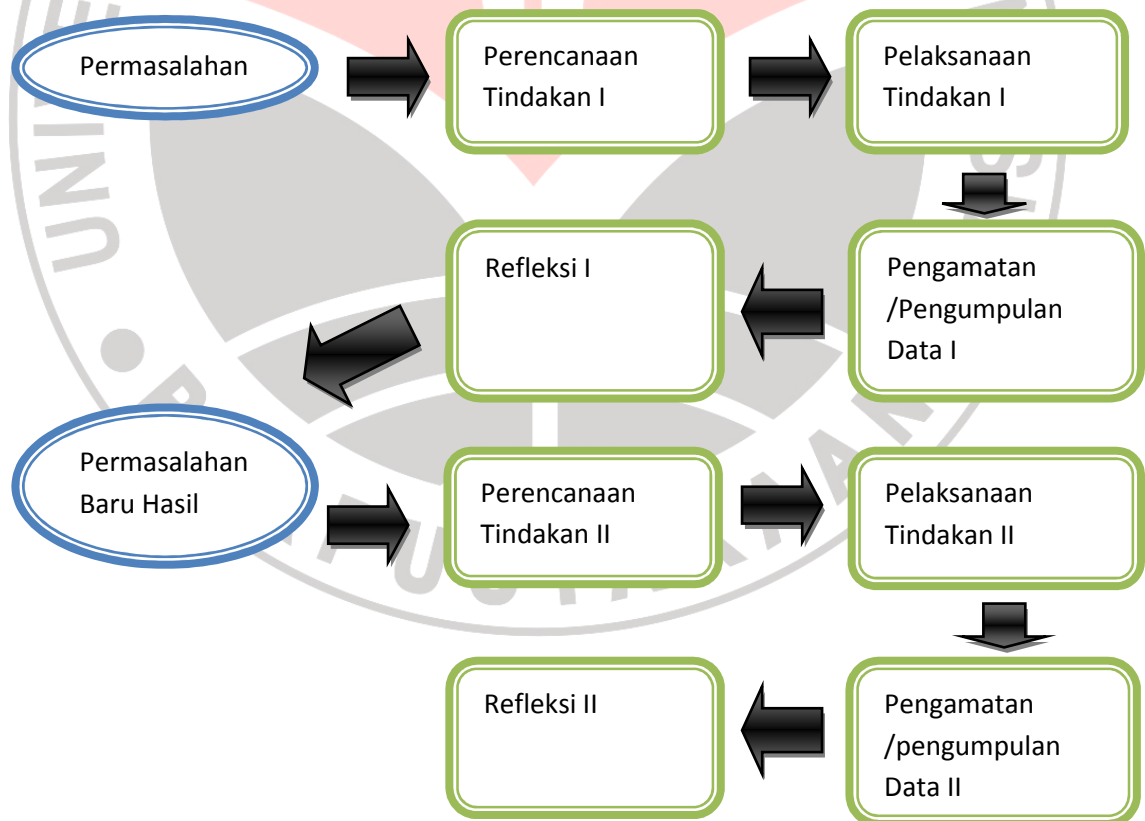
Permasalahan

Perencanaan Tindakan I

Pelaksanaan Tindakan I

Refleksi I

Pengamatan /Pengumpulan Data I

Permasalahan Baru Hasil

Perencanaan Tindakan II

Pelaksanaan Tindakan II

Refleksi II

Pengamatan /pengumpulan Data II